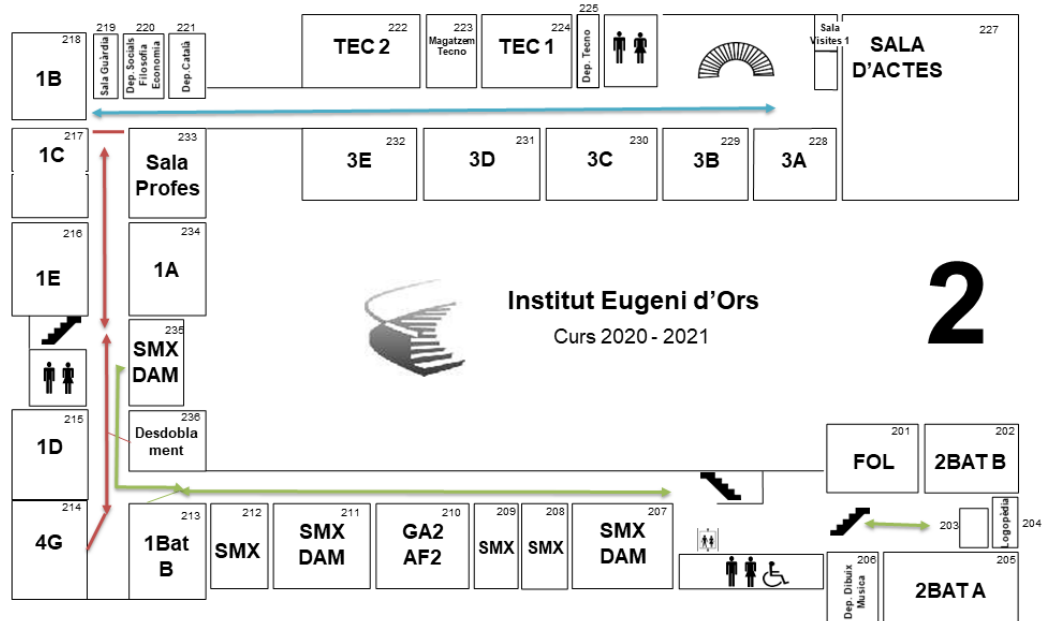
218
1B

219
Sala Guàrdia

220
Dep. Socials Filosofia Economia

221
Dep. Català

222
TEC 2

223
Magatzem Tecno

224
TEC 1

225
Dep. Tecno

Sala Visites 1

227
SALA D'ACTES

217
1C

233
Sala Profes

232
3E

231
3D

230
3C

229
3B

228
3A

216
1E

234
1A

Institut Eugeni d'Ors
Curs 2020 - 2021

2

235
SMX DAM

215
1D

236
Desdoblament

201
FOL

202
2BAT B

214
4G

213
1Bat B

212
SMX

211
SMX DAM

210
GA2 AF2

209
SMX

208
SMX

207
SMX DAM

203

204
Logopèdia

206
Dep. Dibuix Música

205
2BAT A